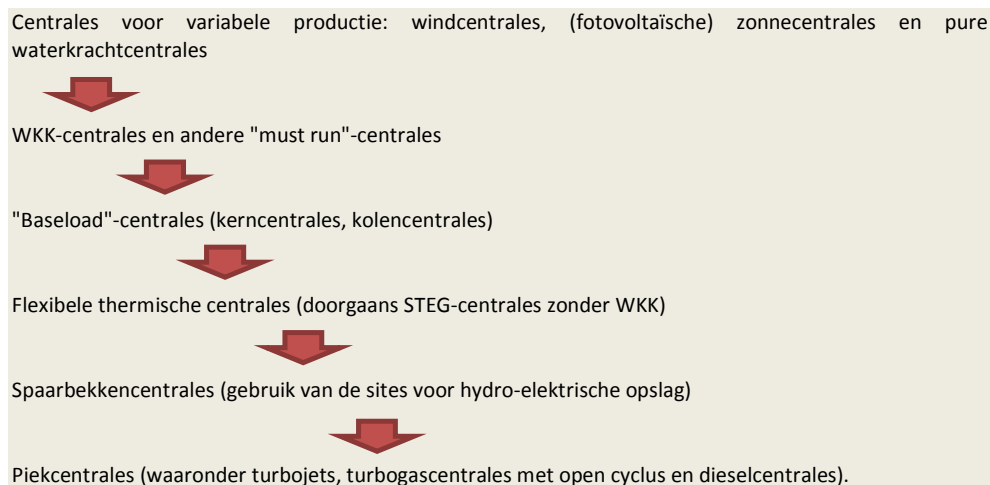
Centrales voor variabele productie: windcentrales, (fotovoltaïsche) zonnecentrales en pure waterkrachtcentrales

WKK-centrales en andere "must run"-centrales

"Baseload"-centrales (kerncentrales, kolencentrales)

Flexibele thermische centrales (doorgaans STEG-centrales zonder WKK)

Spaarbekkencentrales (gebruik van de sites voor hydro-elektrische opslag)

Piekcentrales (waaronder turbojets, turbogascentrales met open cyclus en dieselcentrales).